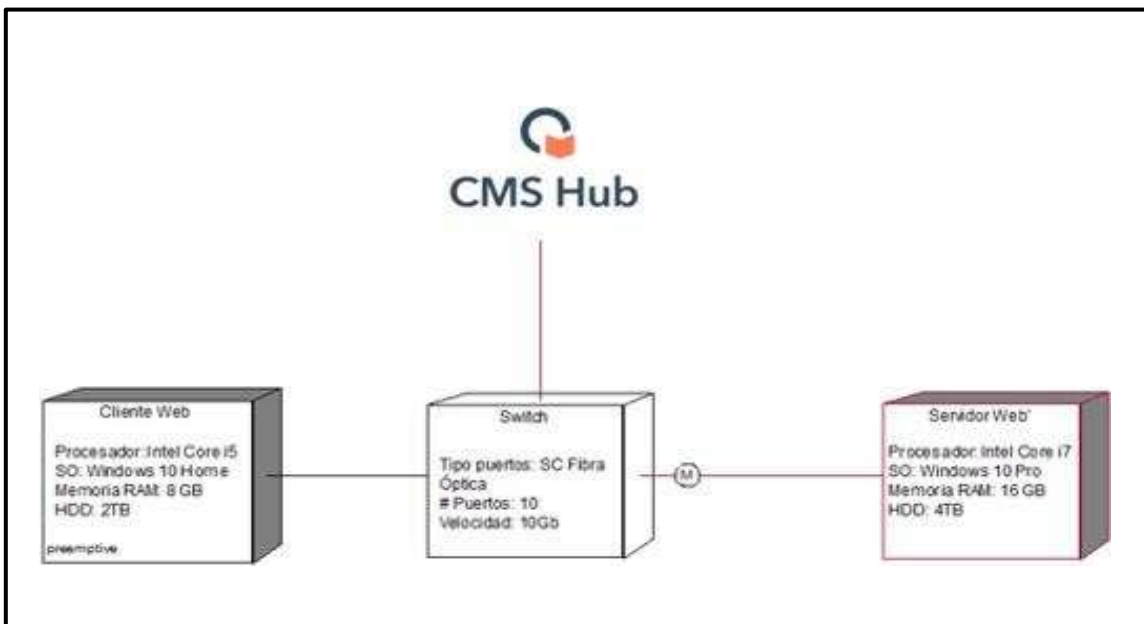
CMS Hub

Cliente Web

Procesador: Intel Core i5
SO: Windows 10 Home
Memoria RAM: 8 GB
HDD: 2TB

preemptive

Switch

Tipo puertos: SC Fibra Óptica
# Puertos: 10
Velocidad: 10Gb

M

Servidor Web

Procesador: Intel Core i7
SO: Windows 10 Pro
Memoria RAM: 16 GB
HDD: 4TB